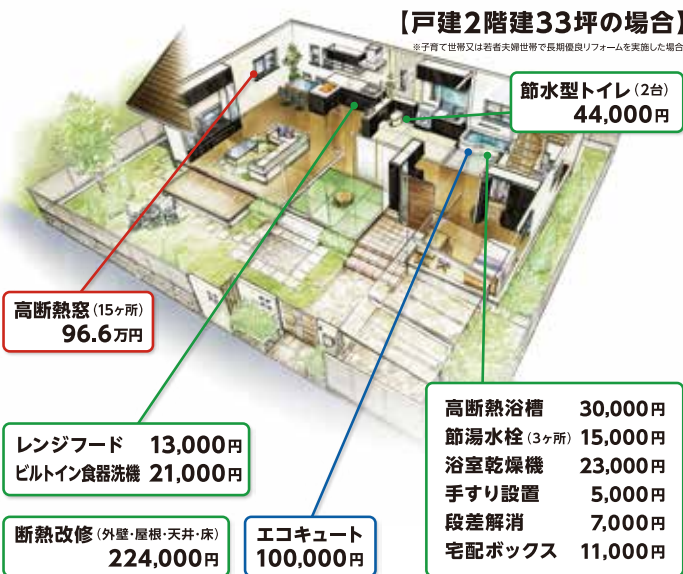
【戸建2階建33坪の場合】
※子育て世帯又は若者夫婦世帯で長期優良リフォームを実施した場合

節水型トイレ（2台）
44,000円

高断熱窓（15ヶ所）
96.6万円

高断熱浴槽 30,000円
節湯水栓（3ヶ所） 15,000円
浴室乾燥機 23,000円
手すり設置 5,000円
段差解消 7,000円
宅配ボックス 11,000円

レンジフード 13,000円
ビルトイン食器洗機 21,000円

断熱改修（外壁・屋根・天井・床）
224,000円

エコキュート
100,000円